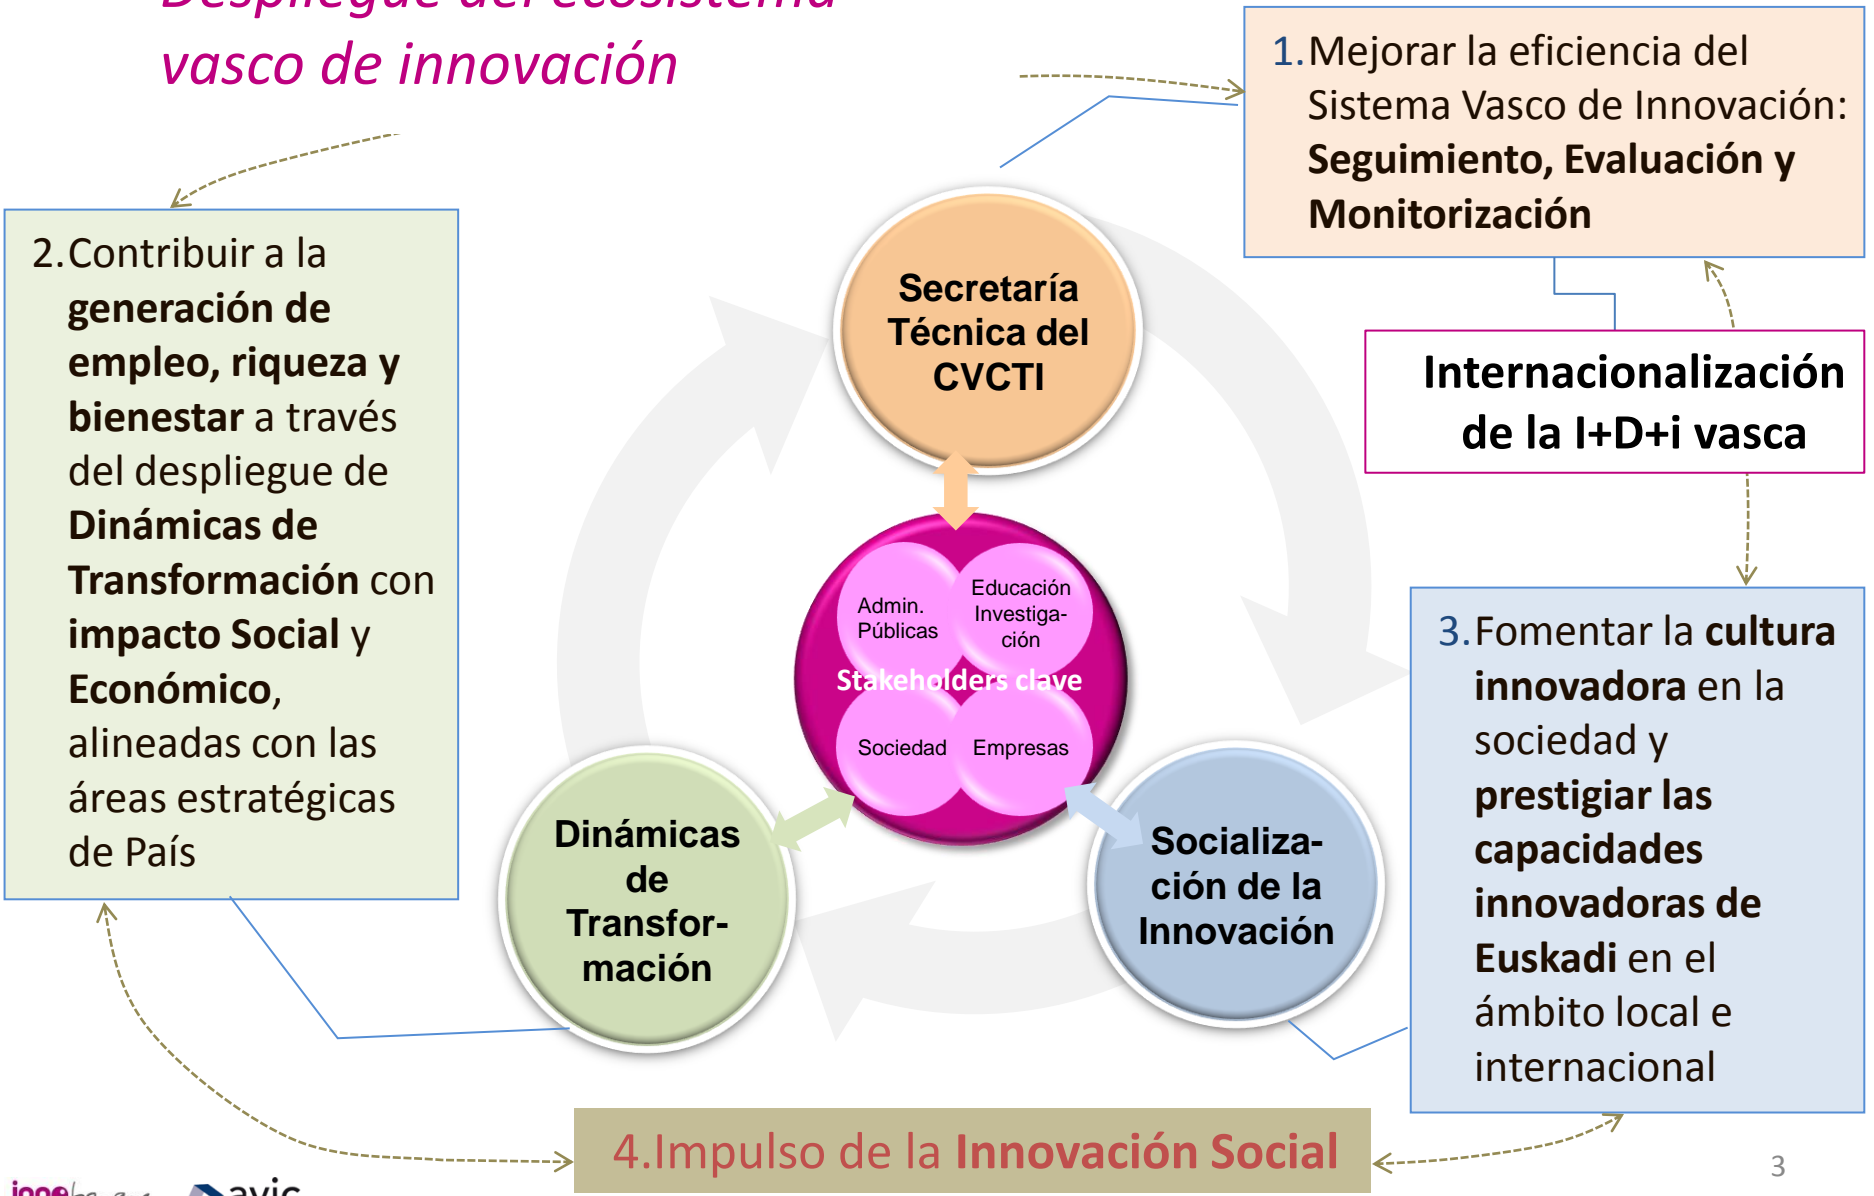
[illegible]
vasco de innovación

1.Mejorar la eficiencia del Sistema Vasco de Innovación: Seguimiento, Evaluación y Monitorización

2.Contribuir a la generación de empleo, riqueza y bienestar a través del despliegue de Dinámicas de Transformación con impacto Social y Económico, alineadas con las áreas estratégicas de País

Secretaría Técnica del CVCTI

Internacionalización de la I+D+i vasca

Admin. Públicas

Educación Investigación

Stakeholders clave

Sociedad

Empresas

Dinámicas de Transformación

Socialización de la Innovación

3.Fomentar la cultura innovadora en la sociedad y prestigiar las capacidades innovadoras de Euskadi en el ámbito local e internacional

4.Impulso de la Innovación Social

3

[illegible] avic